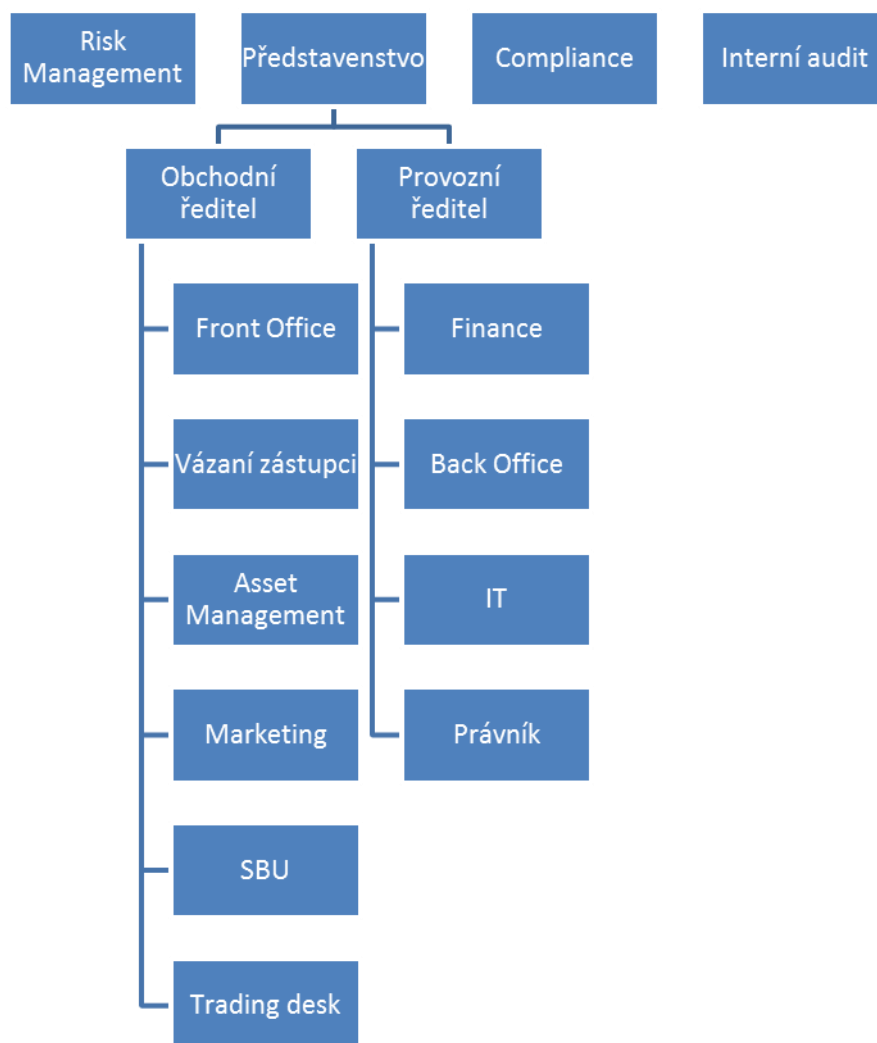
Risk Management

Představenstvo

Compliance

Interní audit

Obchodní ředitel

Provozní ředitel

Front Office

Vázaní zástupci

Asset Management

Marketing

SBU

Trading desk

Finance

Back Office

IT

Právník